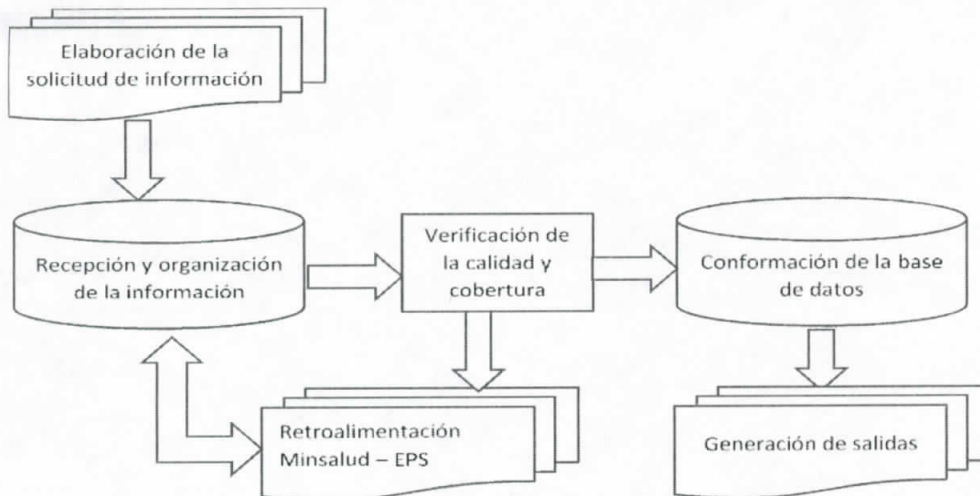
Elaboración de la solicitud de información

Recepción y organización de la información

Verificación de la calidad y cobertura

Conformación de la base de datos

Retroalimentación Minsalud – EPS

Generación de salidas